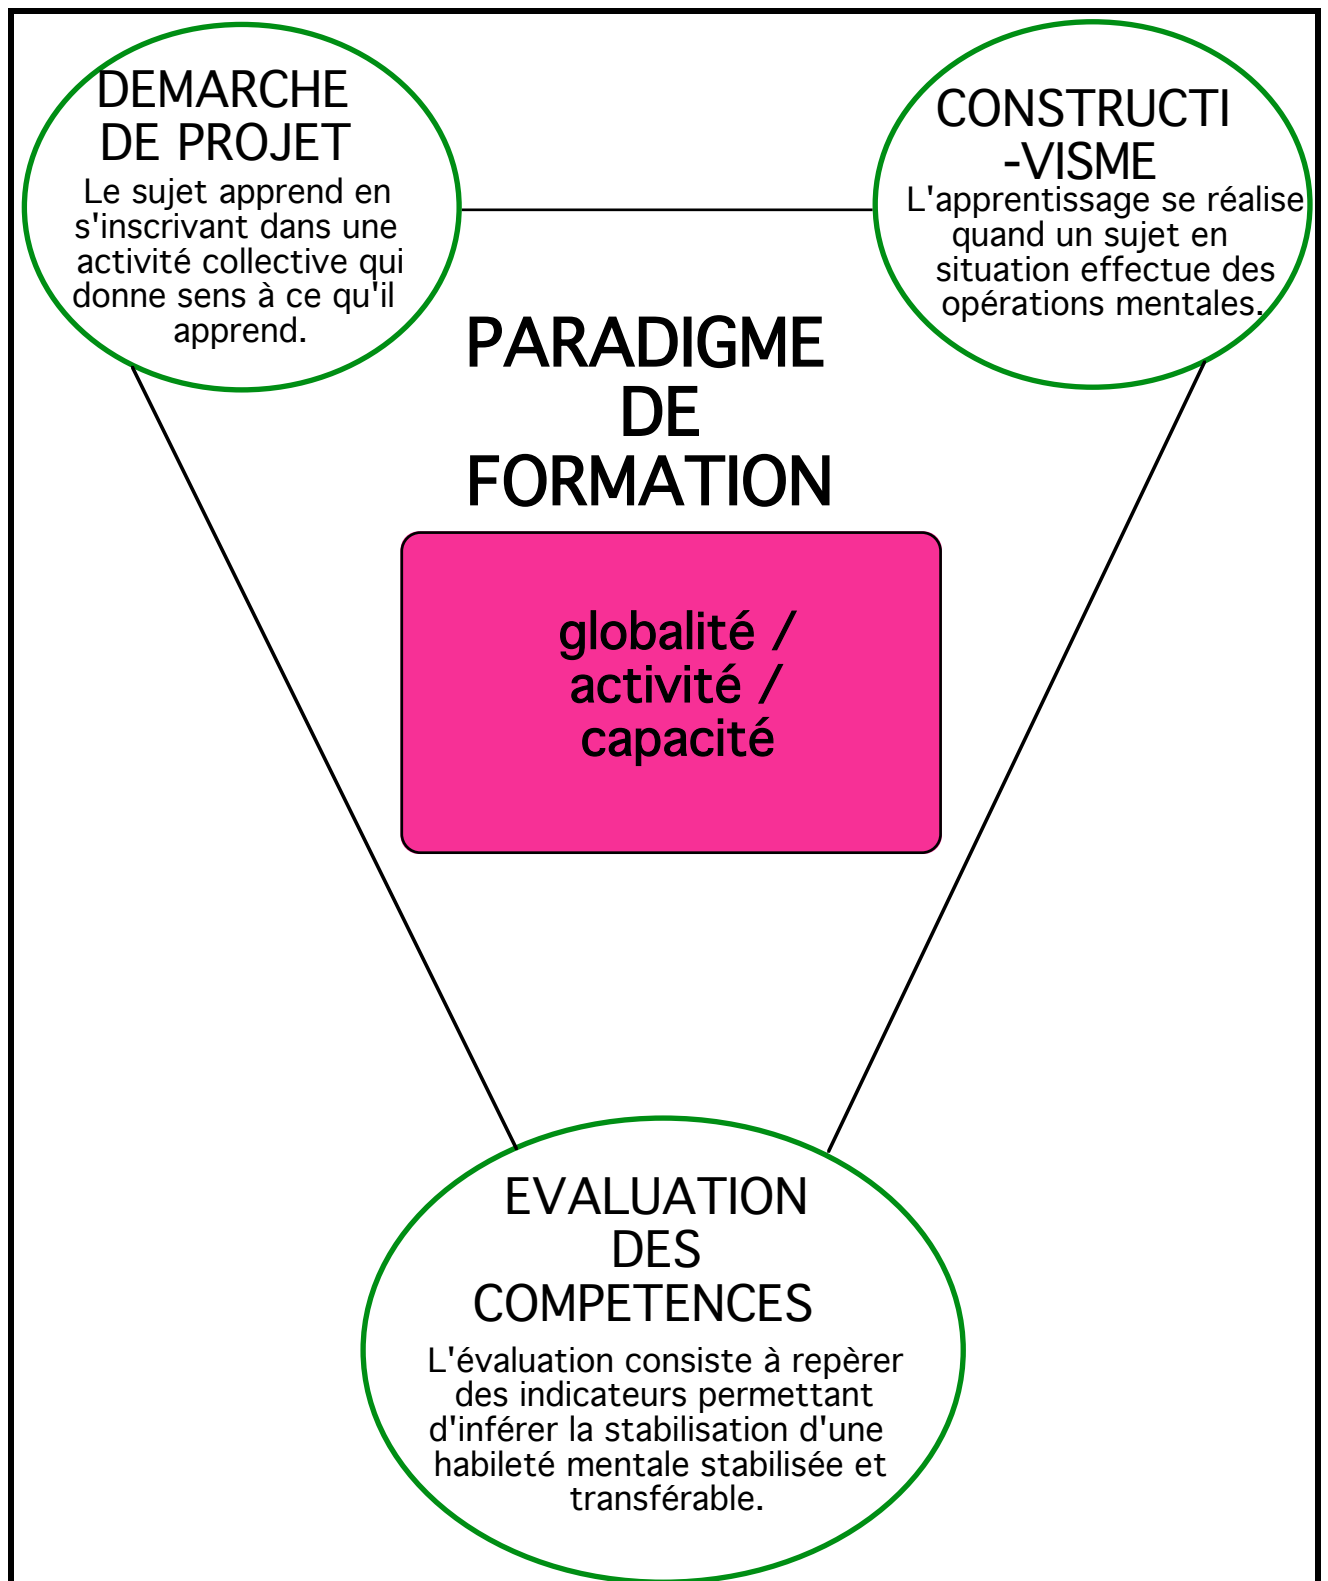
DEMARCHE DE PROJET

Le sujet apprend en s'inscrivant dans une activité collective qui donne sens à ce qu'il apprend.

CONSTRUCTI -VISME

L'apprentissage se réalise quand un sujet en situation effectue des opérations mentales.

PARADIGME DE FORMATION

globalité / activité / capacité

EVALUATION DES COMPETENCES

L'évaluation consiste à repèrer des indicateurs permettant d'inférer la stabilisation d'une habileté mentale stabilisée et transférable.